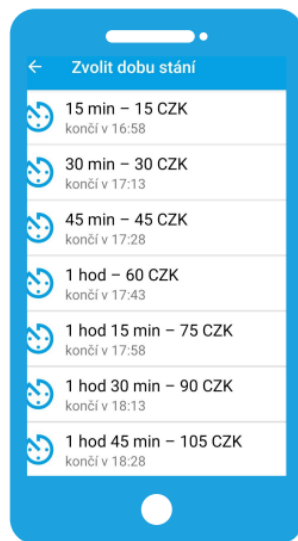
←

Zvolit dobu stání

15 min – 15 CZK
končí v 16:58

30 min – 30 CZK
končí v 17:13

45 min – 45 CZK
končí v 17:28

1 hod – 60 CZK
končí v 17:43

1 hod 15 min – 75 CZK
končí v 17:58

1 hod 30 min – 90 CZK
končí v 18:13

1 hod 45 min – 105 CZK
končí v 18:28